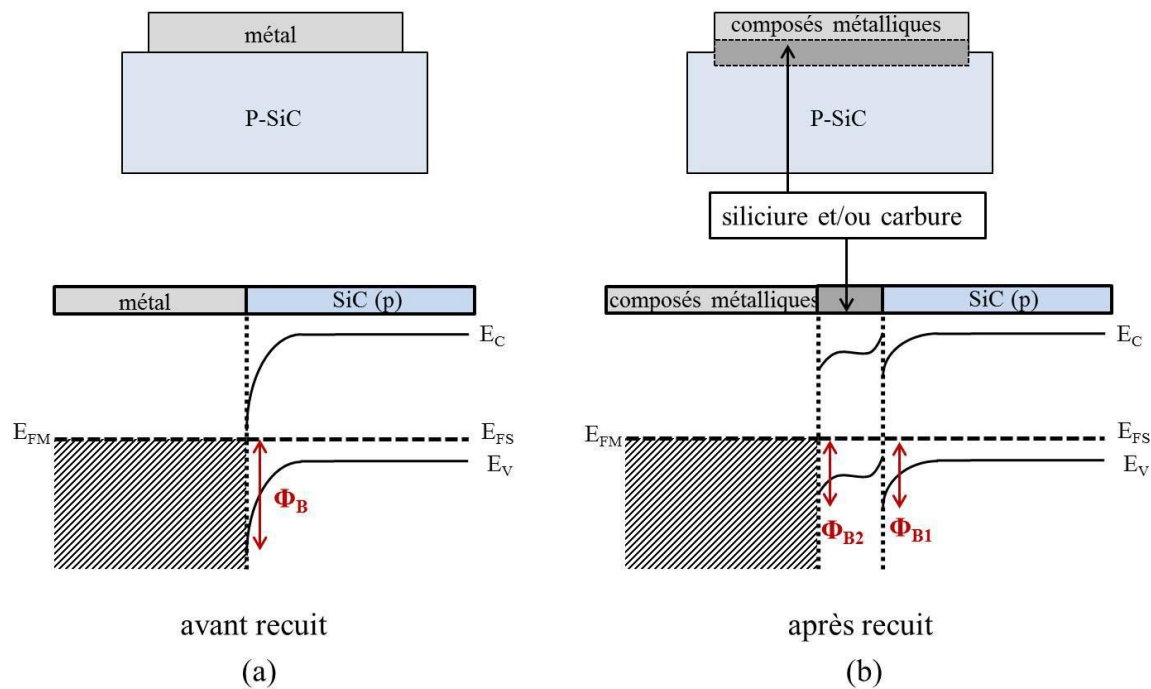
métal

P-SiC

métal

SiC (p)

$E_C$

$E_{FM}$

$E_{FS}$

$E_V$

$\Phi_B$

avant recuit

(a)

composés métalliques

P-SiC

siliciure et/ou carbure

composés métalliques

SiC (p)

$E_C$

$E_{FM}$

$E_{FS}$

$E_V$

$\Phi_{B2}$

$\Phi_{B1}$

après recuit

(b)